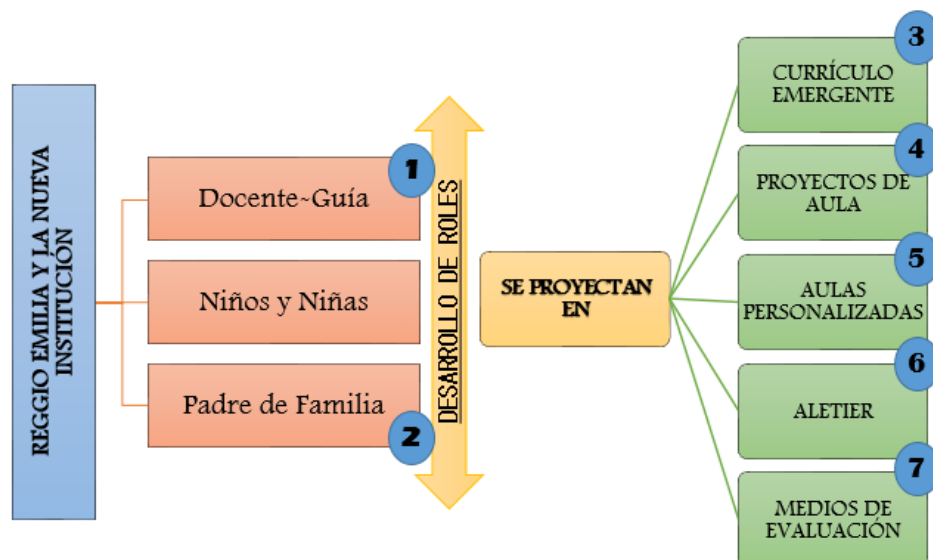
REGGIO EMILIA Y LA NUEVA INSTITUCIÓN

1
Docente-Guía

Niños y Niñas

Padre de Familia
2

DESARROLLO DE ROLES

SE PROYECTAN EN

3
CURRÍCULO EMERGENTE

4
PROYECTOS DE AULA

5
AULAS PERSONALIZADAS

6
ALETIER

7
MEDIOS DE EVALUACIÓN